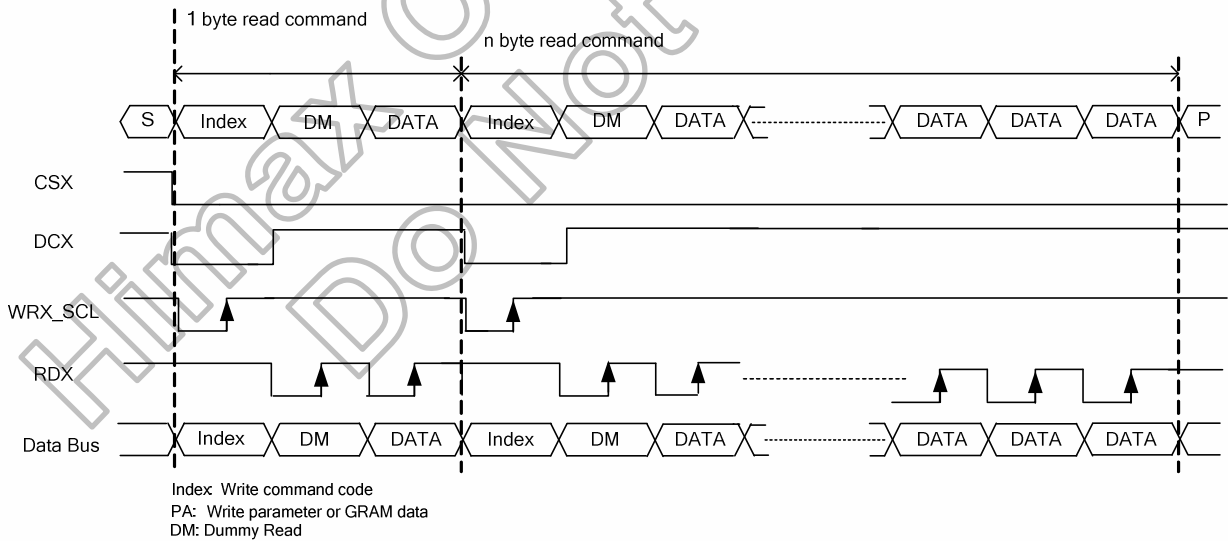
1 byte read command

n byte read command

S Index DM DATA Index DM DATA DATA DATA DATA P

CSX

DCX

WRX_SCL

RDX

Data Bus Index DM DATA Index DM DATA DATA DATA DATA

Index Write command code
PA: Write parameter or GRAM data
DM: Dummy Read

Himax Do Not